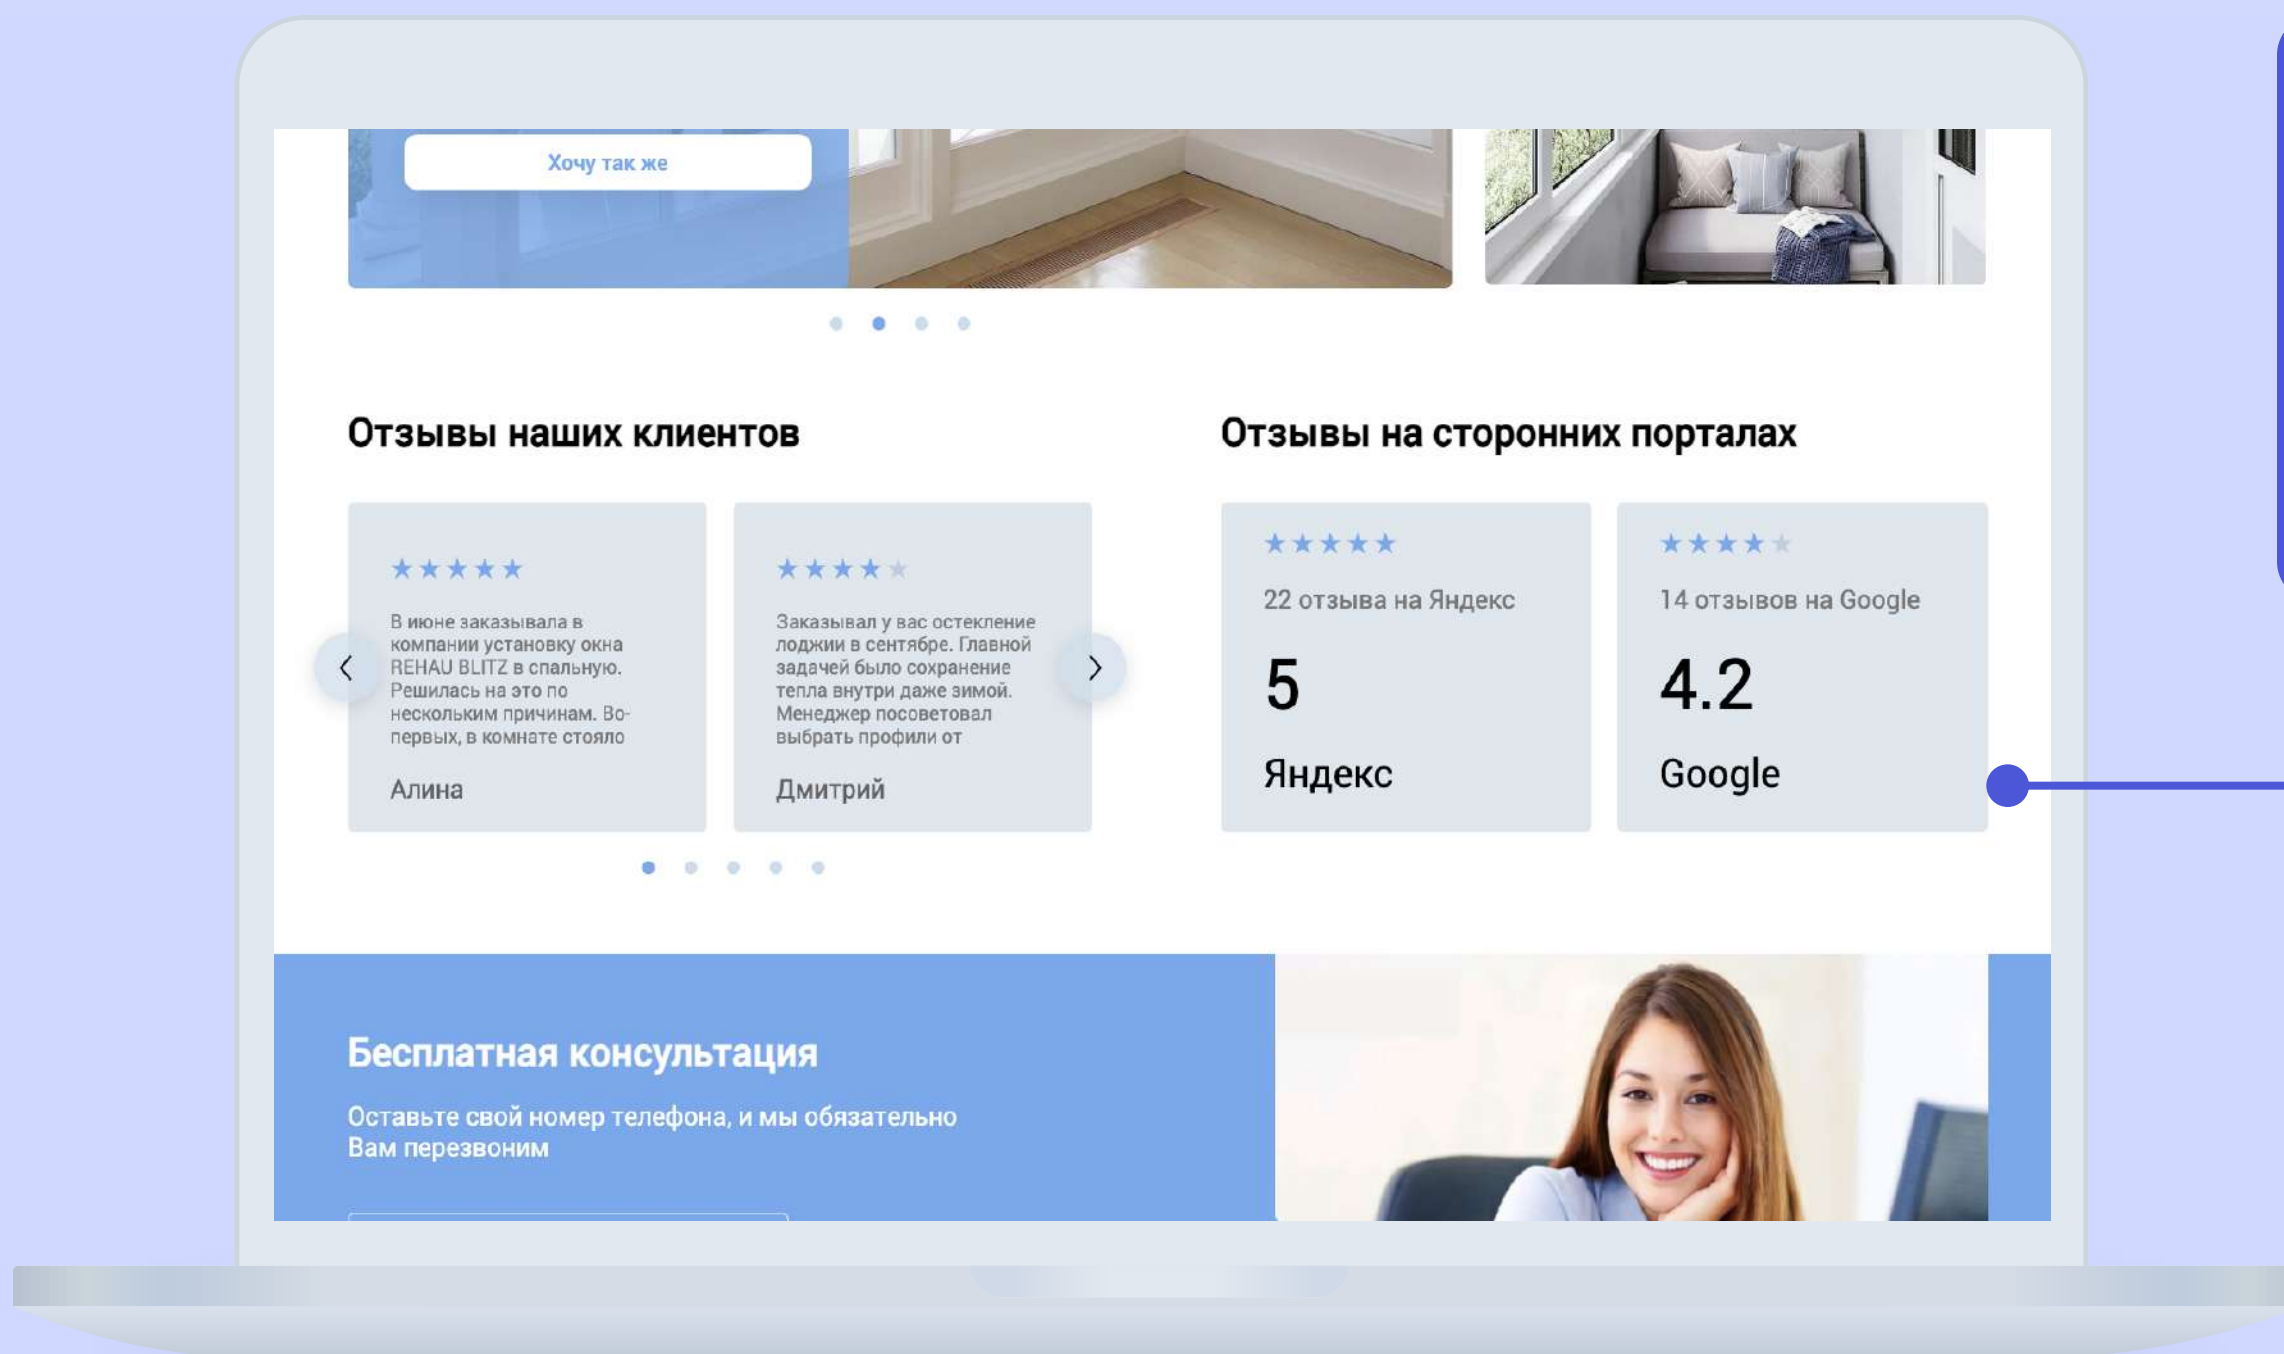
Хочу так же

Отзывы наших клиентов

★★★★★

В июне заказывала в компании установку окна REHAU BLITZ в спальную. Решилась на это по нескольким причинам. Во-первых, в комнате стояло

Алина

★★★★★

Заказывал у вас остекление лоджии в сентябре. Главной задачей было сохранение тепла внутри даже зимой. Менеджер посоветовал выбрать профили от

Дмитрий

Отзывы на сторонних порталах

★★★★★

22 отзыва на Яндекс

5

Яндекс

★★★★★

14 отзывов на Google

4.2

Google

Бесплатная консультация

Оставьте свой номер телефона, и мы обязательно Вам перезвоним